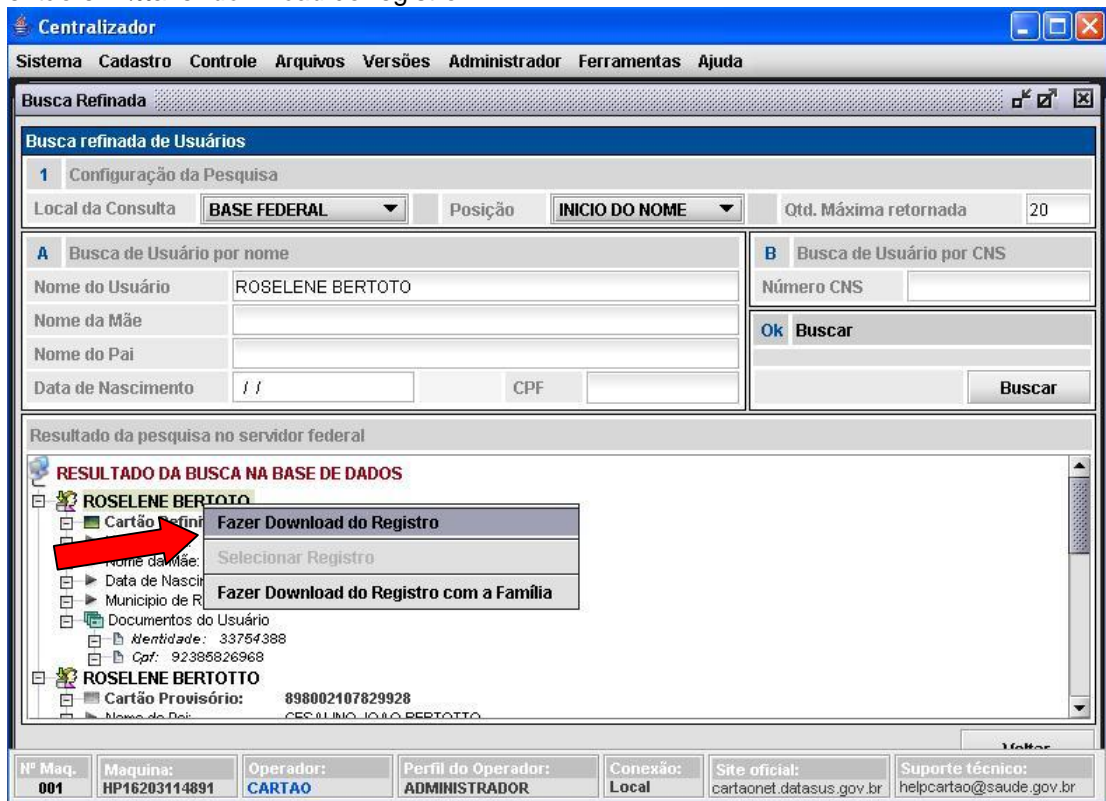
Centralizador

Sistema Cadastro Controle Arquivos Versões Administrador Ferramentas Ajuda

Busca Refinada

Busca refinada de Usuários

1 Configuração da Pesquisa

Local da Consulta BASE FEDERAL Posição INICIO DO NOME Qtd. Máxima retornada 20

A Busca de Usuário por nome

Nome do Usuário ROSELENE BERTOTO

Nome da Mãe

Nome do Pai

Data de Nascimento / / CPF

B Busca de Usuário por CNS

Número CNS

Ok Buscar

Buscar

Resultado da pesquisa no servidor federal

RESULTADO DA BUSCA NA BASE DE DADOS

ROSELENE BERTOTO

Cartão Defini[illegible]

Nome da Mãe: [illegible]

Data de Nascim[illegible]

Municipio de R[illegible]

Documentos do Usuário

Identidade: 33754388

Cpf: 92385826968

ROSELENE BERTOTTO

Cartão Provisório: 898002107829928

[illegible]

Fazer Download do Registro

Selecionar Registro

Fazer Download do Registro com a Família

Voltar

Nº Maq. 001

Maquina: HP16203114891

Operador: CARTAO

Perfil do Operador: ADMINISTRADOR

Conexão: Local

Site oficial: cartaonet.datasus.gov.br

Suporte técnico: helpcartao@saude.gov.br